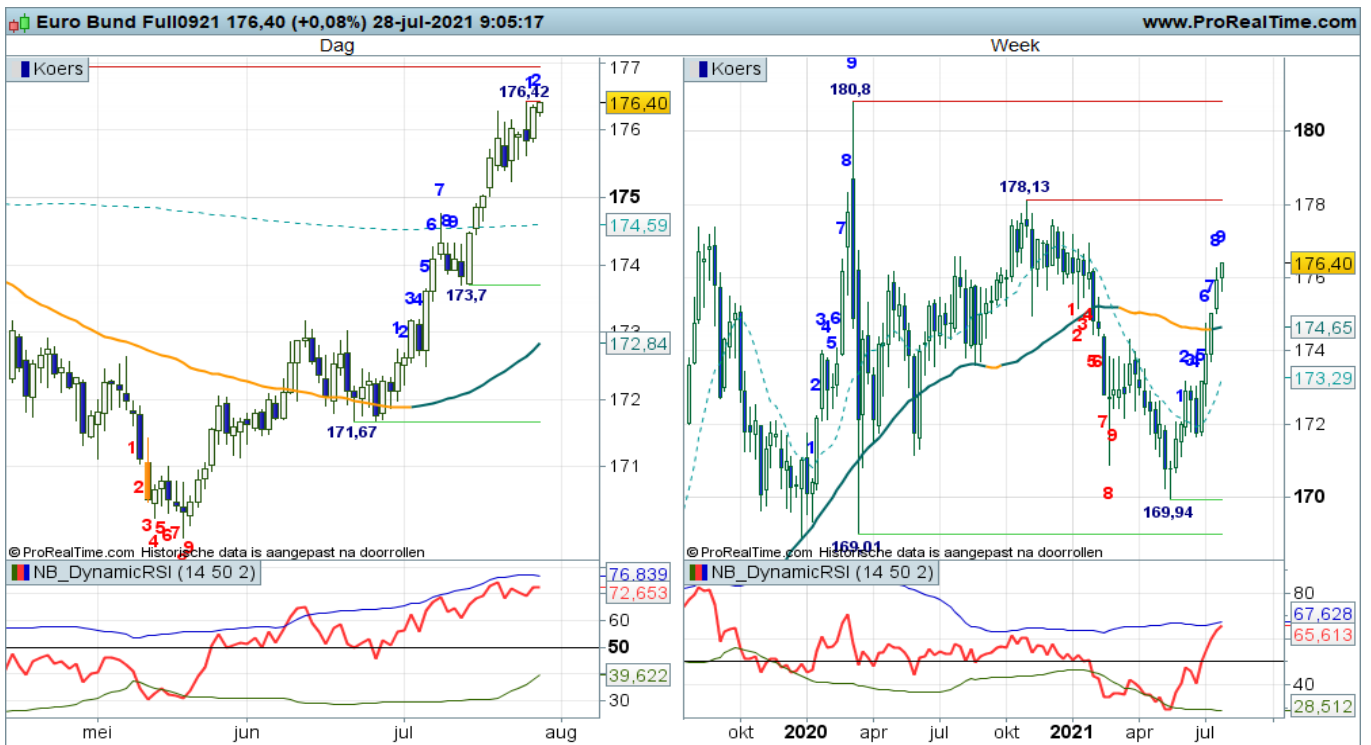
Euro Bund Full0921 176,40 (+0,08%) 28-jul-2021 9:05:17
www.ProRealTime.com

Dag

Koers

176,42
12
176,40
177
176
175
174,59
174
173
172,84
172
171
7
6 8 9
5
173,7
34
12
171,67
1
2
3 5
4 6 7
8 9

© ProRealTime.com Historische data is aangepast na doorrollen

NB_DynamicRSI (14 50 2)

76,839
72,653
60
50
39,622
30

mei
jun
jul
aug

Week

Koers

9
180,8
8
7
178,13
180
178
176,40
176
174,65
174
173,29
172
170
8 9
7
6
5
2 3 4
1
1
4
3
2
5
7
9
8
3 6
4
5
2
1
169,01
169,94

© ProRealTime.com Historische data is aangepast na doorrollen

NB_DynamicRSI (14 50 2)

80
67,628
65,613
40
28,512

okt
2020
apr
jul
okt
2021
apr
jul